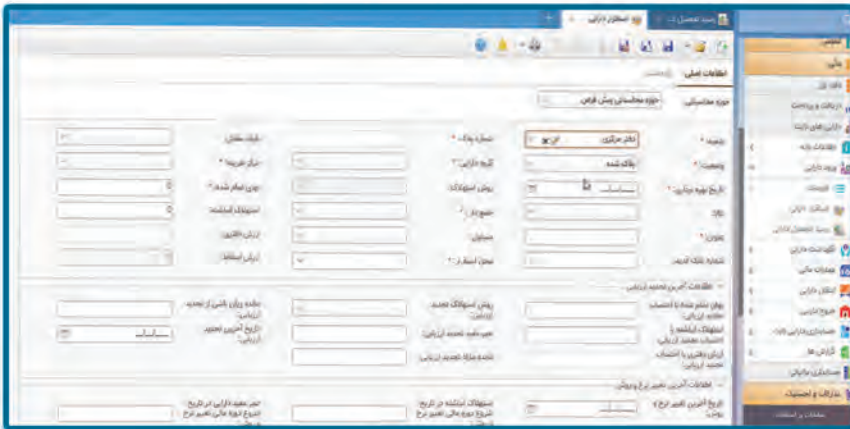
اطلاعات اصلی
دوره محاسباتی
دوره محاسباتی پیش فرض
وضعیت
دفتر مرکزی
شماره پلاک
برچسب
پلاک شده
تاریخ دارایی
تاریخ تهیه دارایی
روش استهلاک
نرخ
عنوان
مبلغ
شماره پلاک قدیم
محل استقرار
طبقه مالی
مرکز هزینه
دوره استهلاک شده
استهلاک انباشته
ارزش دفتری
ارزش اسقاط
اطلاعات آخرین تجدید ارزیابی
روش تسهیم
اطلاعات آخرین تغییر نرخ و روش
مالی
دریافت و پرداخت
دارایی های ثابت
اطلاعات پایه
ورود دارایی
عملیات
استقرار دارایی
رسید تحصیل دارایی
استقرار دارایی
گزارش ها
حسابداری دارایی ثابت
حسابداری مالیاتی
تدارکات و لجستیک